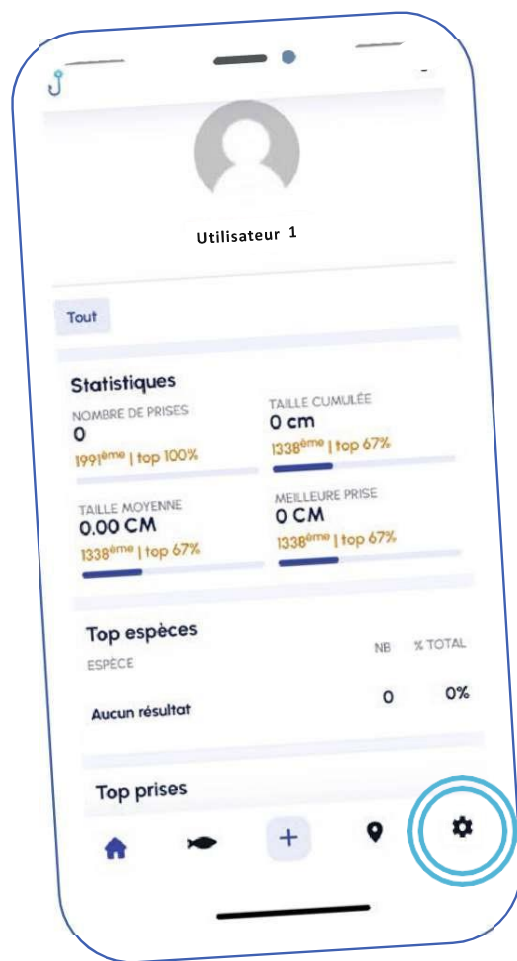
Utilisateur 1

Tout

Statistiques

NOMBRE DE PRISES
0
1991ème | top 100%

TAILLE CUMULÉE
0 cm
1338ème | top 67%

TAILLE MOYENNE
0.00 CM
1338ème | top 67%

MEILLEURE PRISE
0 CM
1338ème | top 67%

Top espèces

| ESPÈCE | NB | % TOTAL |
|---|---|---|
| Aucun résultat | 0 | 0% |

Top prises

+